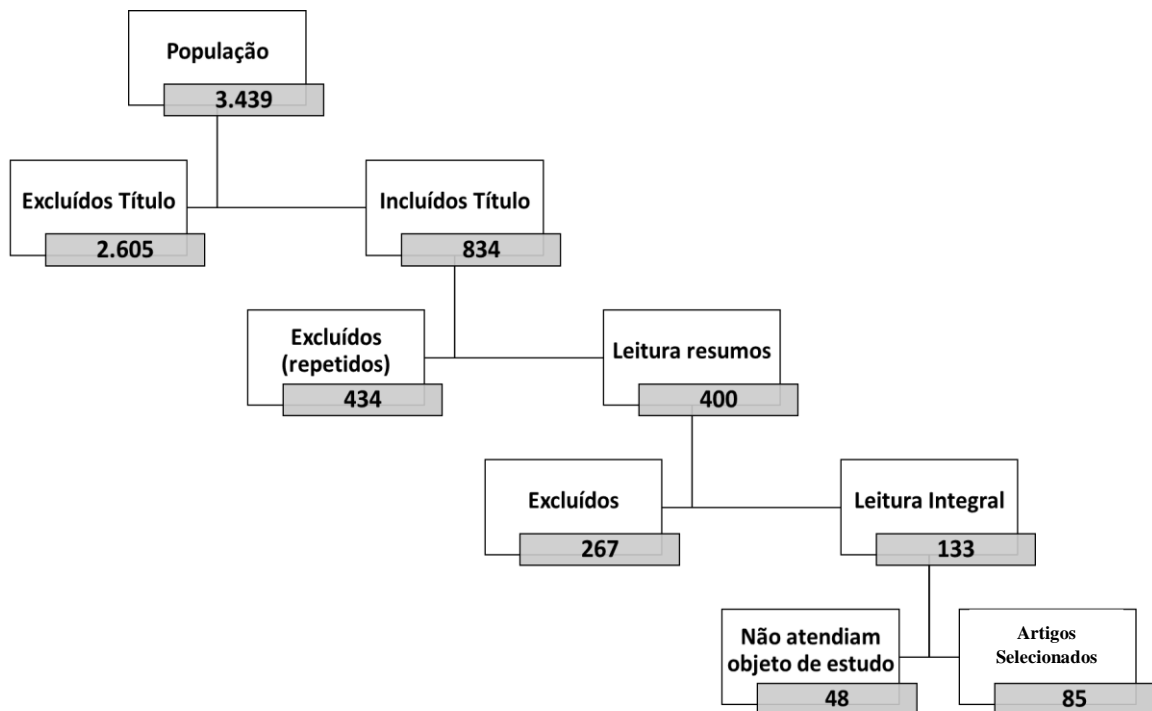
População
3.439

Excluídos Título
2.605

Incluídos Título
834

Excluídos (repetidos)
434

Leitura resumos
400

Excluídos
267

Leitura Integral
133

Não atendiam objeto de estudo
48

Artigos Selecionados
85